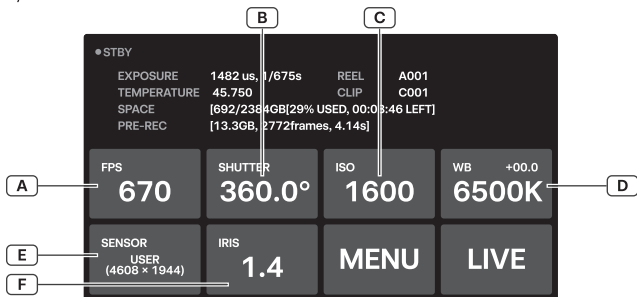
B
C
●STBY

EXPOSURE 1482 us, 1/675s
TEMPERATURE 45.750
SPACE [692/2384GB[29% USED, 00:03:46 LEFT]
PRE-REC [13.3GB, 2772frames, 4.14s]

REEL A001
CLIP C001

A
FPS
670

SHUTTER
360.0°

ISO
1600

WB +00.0
6500K
D

E
SENSOR
USER
(4608 × 1944)

IRIS
1.4
F

MENU

LIVE